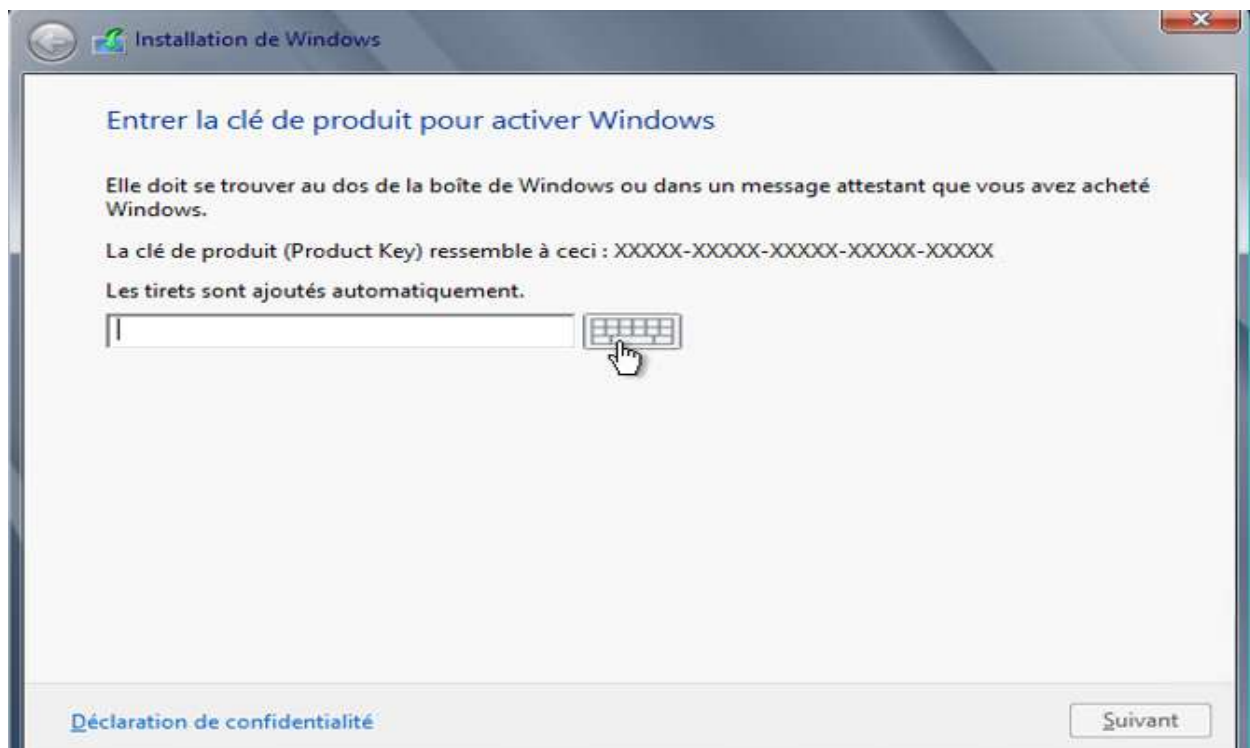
Installation de Windows

Entrer la clé de produit pour activer Windows

Elle doit se trouver au dos de la boîte de Windows ou dans un message attestant que vous avez acheté Windows.

La clé de produit (Product Key) ressemble à ceci : XXXXX-XXXXX-XXXXX-XXXXX-XXXXX

Les tirets sont ajoutés automatiquement.

Déclaration de confidentialité

Suivant